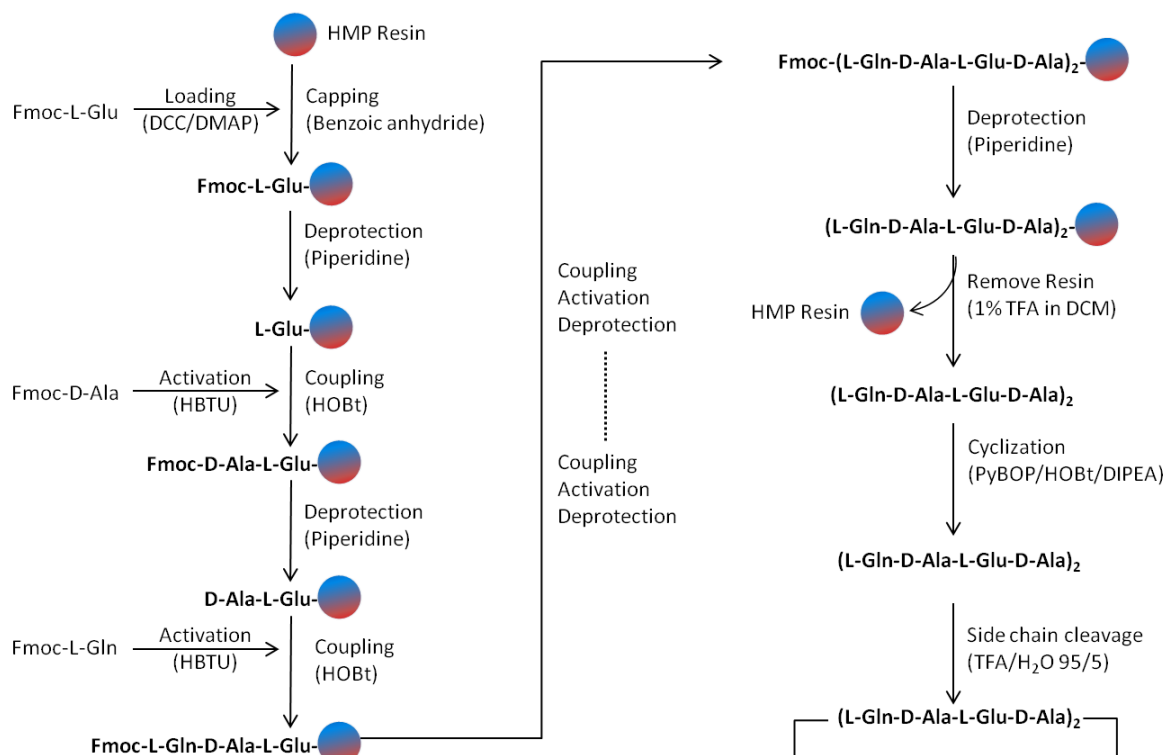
HMP Resin

Fmoc-L-Glu
Loading
(DCC/DMAP)
Capping
(Benzoic anhydride)

Fmoc-L-Glu-

Deprotection
(Piperidine)

L-Glu-

Fmoc-D-Ala
Activation
(HBTU)
Coupling
(HOBt)

Fmoc-D-Ala-L-Glu-

Deprotection
(Piperidine)

D-Ala-L-Glu-

Fmoc-L-Gln
Activation
(HBTU)
Coupling
(HOBt)

Fmoc-L-Gln-D-Ala-L-Glu-

Coupling
Activation
Deprotection

Coupling
Activation
Deprotection

Fmoc-(L-Gln-D-Ala-L-Glu-D-Ala)$_2$-

Deprotection
(Piperidine)

(L-Gln-D-Ala-L-Glu-D-Ala)$_2$-

HMP Resin
Remove Resin
(1% TFA in DCM)

(L-Gln-D-Ala-L-Glu-D-Ala)$_2$

Cyclization
(PyBOP/HOBt/DIPEA)

(L-Gln-D-Ala-L-Glu-D-Ala)$_2$

Side chain cleavage
(TFA/$H_2O$ 95/5)

(L-Gln-D-Ala-L-Glu-D-Ala)$_2$